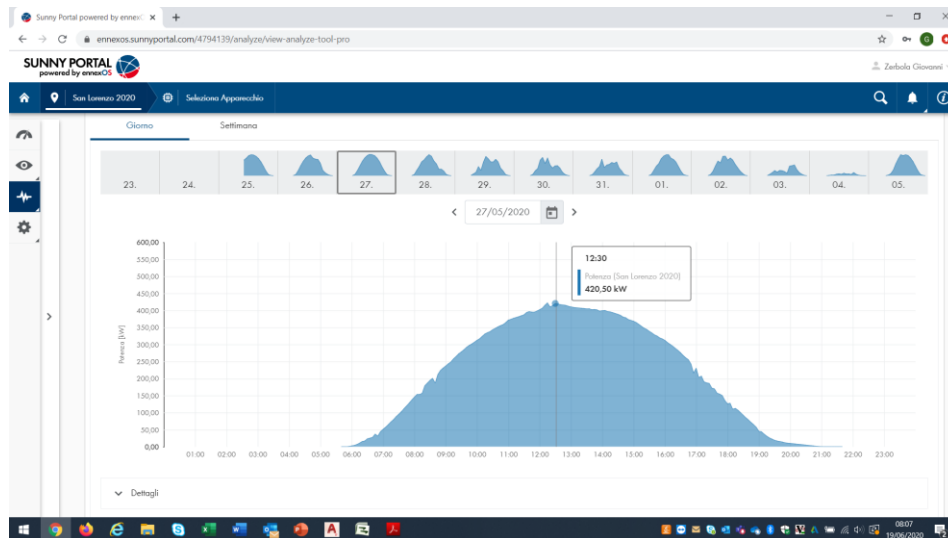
Sunny Portal powered by ennex ×
+
ennexos.sunnyportal.com/4794139/analyze/view-analyze-tool-pro
SUNNY PORTAL
powered by ennexOS
Zerbola Giovanni
San Lorenzo 2020
Seleziona Apparecchio
Giorno
Settimana
23.
24.
25.
26.
27.
28.
29.
30.
31.
01.
02.
03.
04.
05.
27/05/2020
12:30
Potenza (San Lorenzo 2020)
420,50 kW
Potenza [kW]
600,00
550,00
500,00
450,00
400,00
350,00
300,00
250,00
200,00
150,00
100,00
50,00
0,00
01:00
02:00
03:00
04:00
05:00
06:00
07:00
08:00
09:00
10:00
11:00
12:00
13:00
14:00
15:00
16:00
17:00
18:00
19:00
20:00
21:00
22:00
23:00
Dettagli
08:07
19/06/2020